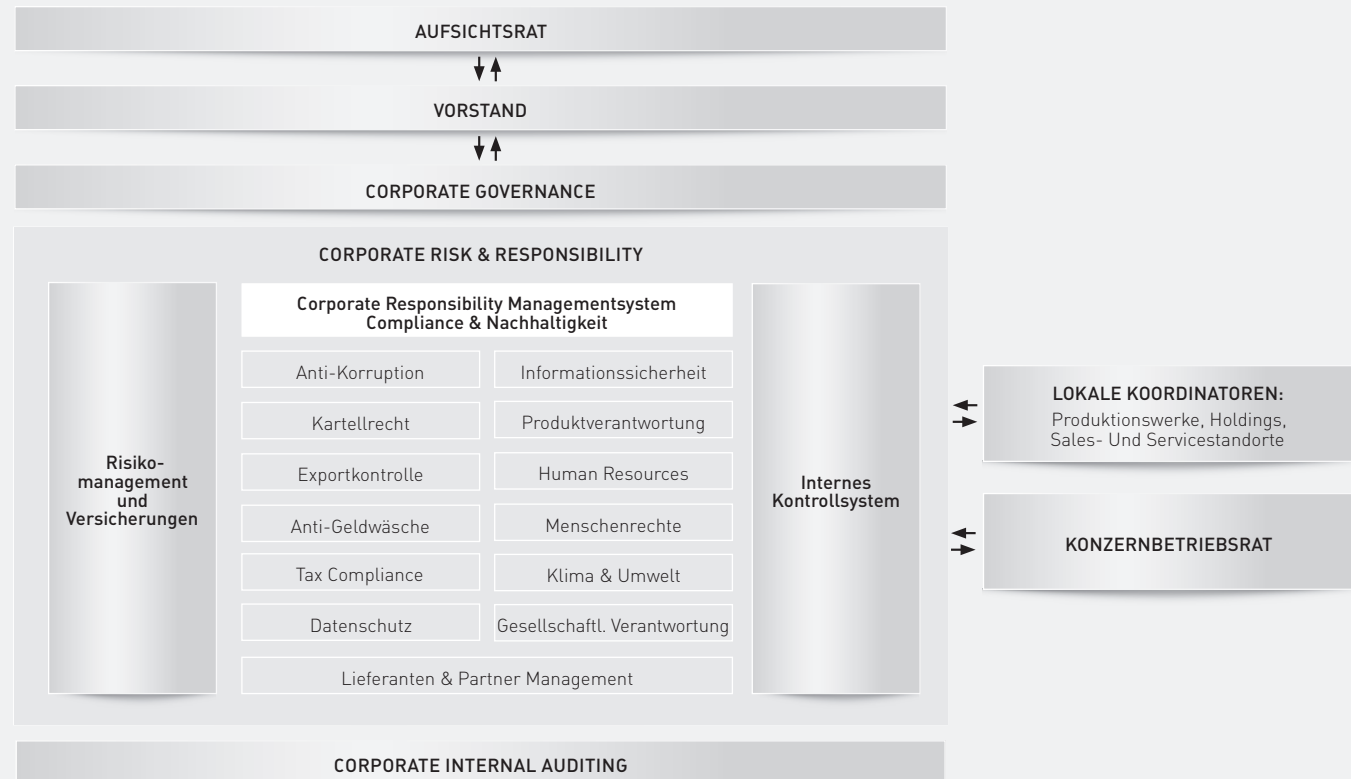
AUFSICHTSRAT

VORSTAND

CORPORATE GOVERNANCE

CORPORATE RISK & RESPONSIBILITY

Risikomanagement und Versicherungen

Corporate Responsibility Managementsystem
Compliance & Nachhaltigkeit

Anti-Korruption

Informationssicherheit

Kartellrecht

Produktverantwortung

Exportkontrolle

Human Resources

Anti-Geldwäsche

Menschenrechte

Tax Compliance

Klima & Umwelt

Datenschutz

Gesellschaftl. Verantwortung

Lieferanten & Partner Management

Internes Kontrollsystem

LOKALE KOORDINATOREN:
Produktionswerke, Holdings, Sales- Und Servicestandorte

KONZERNBETRIEBSRAT

CORPORATE INTERNAL AUDITING